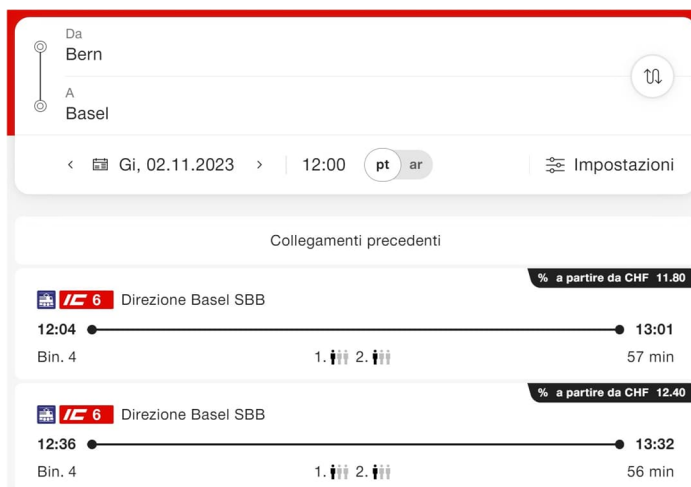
Da
Bern

A
Basel

‹ Gi, 02.11.2023 › 12:00 pt ar Impostazioni

Collegamenti precedenti

% a partire da CHF 11.80

IC 6 Direzione Basel SBB

12:04 13:01

Bin. 4 1. 2. 57 min

% a partire da CHF 12.40

IC 6 Direzione Basel SBB

12:36 13:32

Bin. 4 1. 2. 56 min